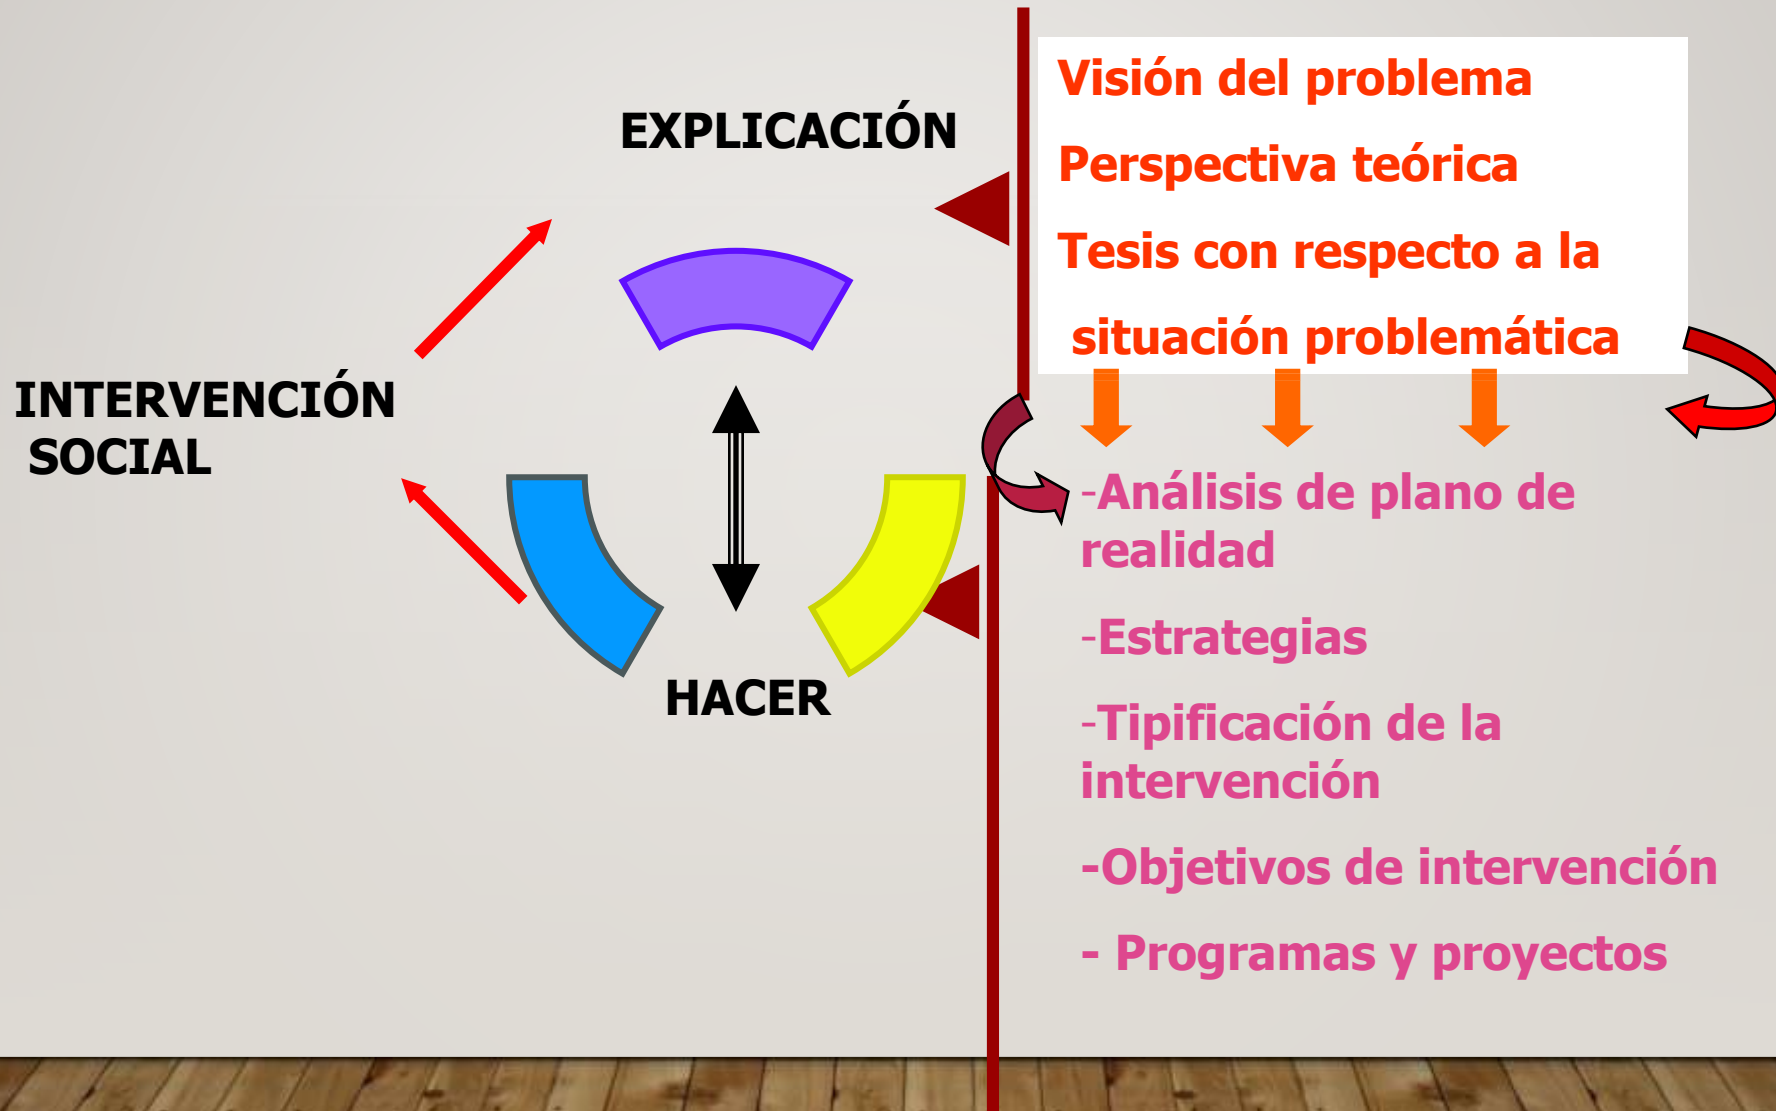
EXPLICACIÓN

INTERVENCIÓN SOCIAL

HACER

Visión del problema

Perspectiva teórica

Tesis con respecto a la situación problemática

-Análisis de plano de realidad

-Estrategias

-Tipificación de la intervención

-Objetivos de intervención

- Programas y proyectos